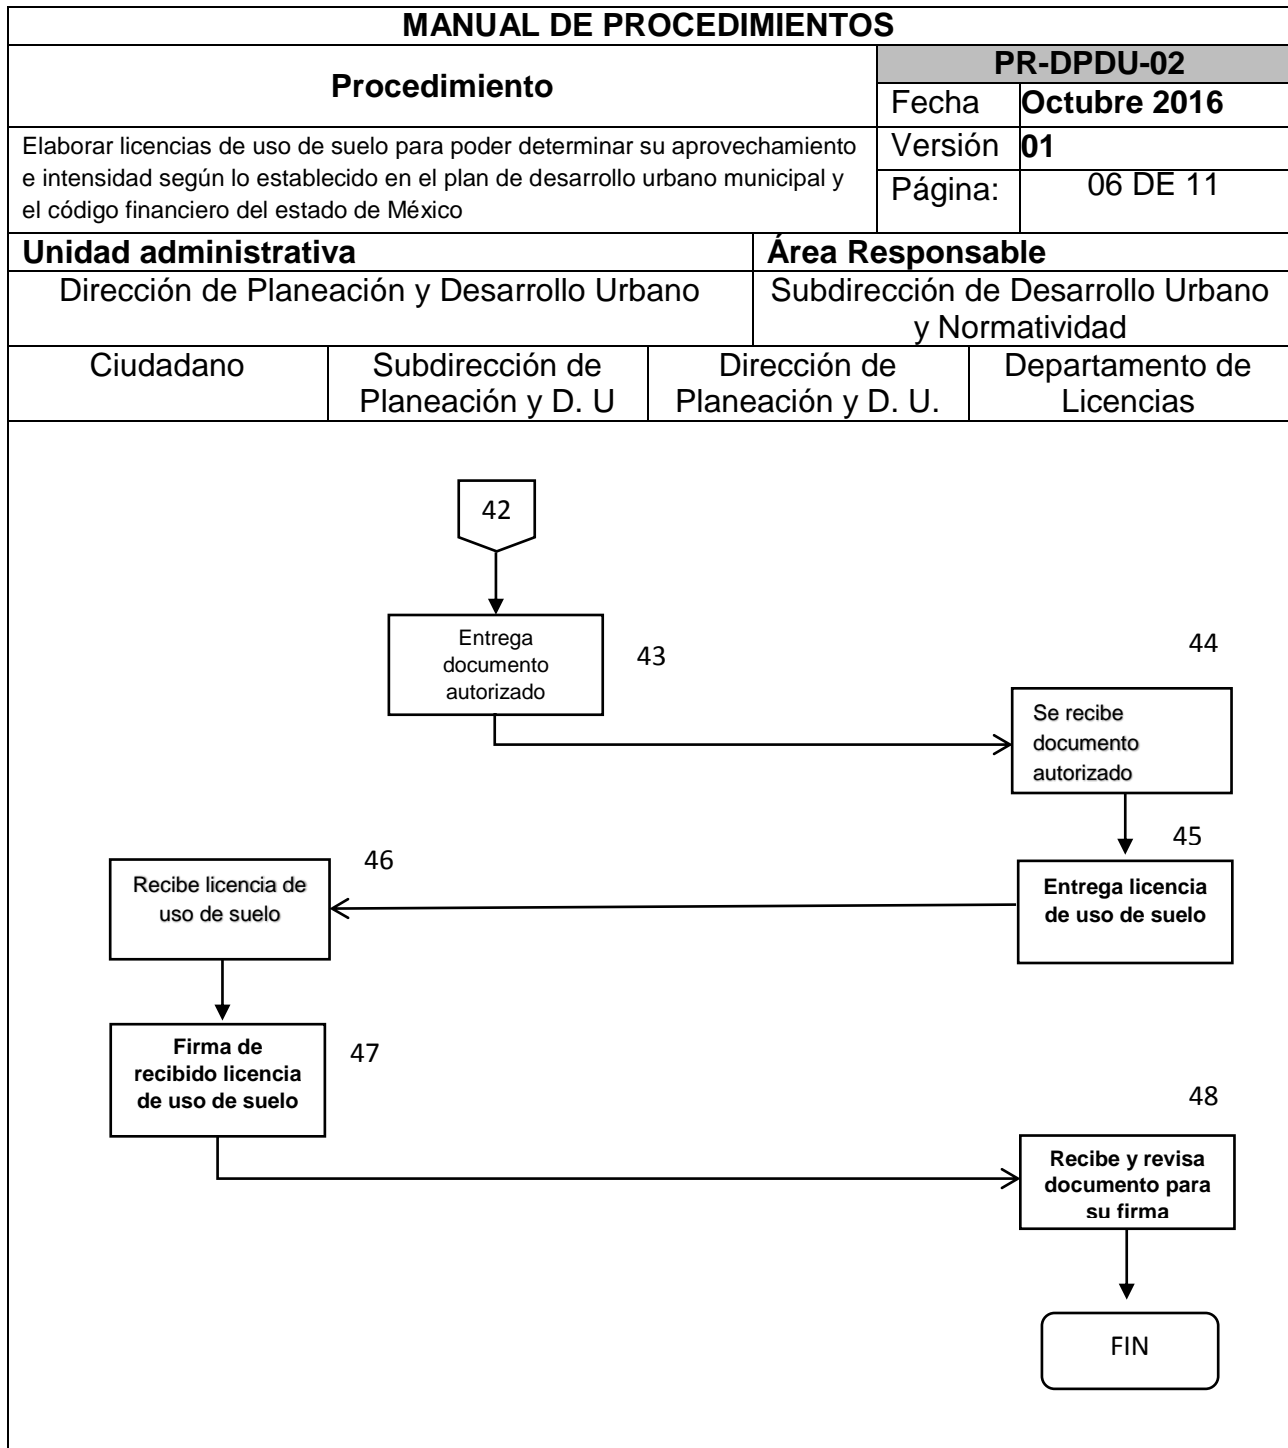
MANUAL DE PROCEDIMIENTOS

| Procedimiento | PR-DPDU-02 | |
|---|---|---|
| | Fecha | Octubre 2016 |
| Elaborar licencias de uso de suelo para poder determinar su aprovechamiento e intensidad según lo establecido en el plan de desarrollo urbano municipal y el código financiero del estado de México | Versión | 01 |
| | Página: | 06 DE 11 |

| Unidad administrativa | Área Responsable |
|---|---|
| Dirección de Planeación y Desarrollo Urbano | Subdirección de Desarrollo Urbano y Normatividad |

| Ciudadano | Subdirección de Planeación y D. U | Dirección de Planeación y D. U. | Departamento de Licencias |
|---|---|---|---|

42

Entrega documento autorizado

43

44

Se recibe documento autorizado

45

Entrega licencia de uso de suelo

46

Recibe licencia de uso de suelo

Firma de recibido licencia de uso de suelo

47

48

Recibe y revisa documento para su firma

FIN